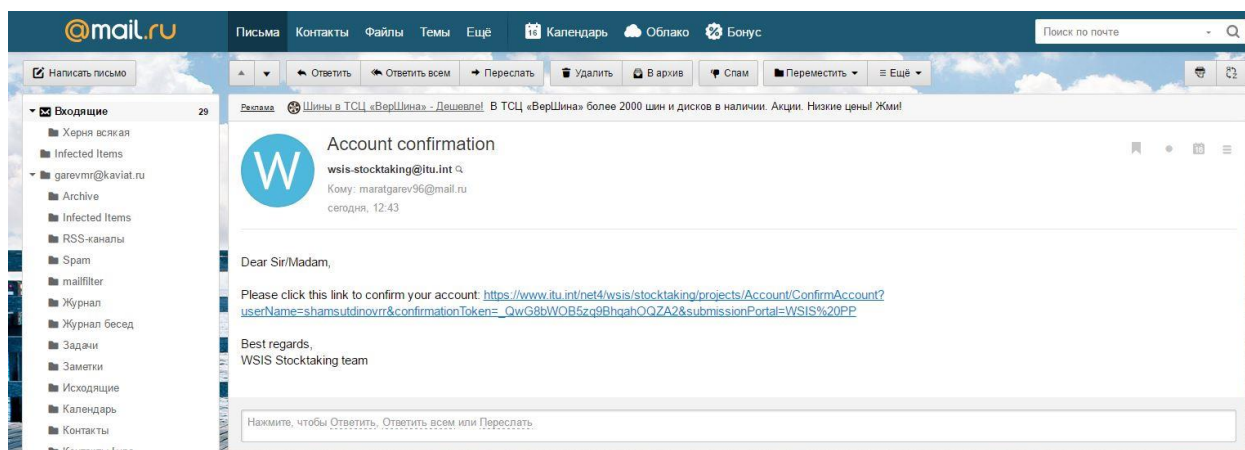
@mail.ru Письма Контакты Файлы Темы Ещё 16 Календарь Облако Бонус Поиск по почте

Написать письмо

Ответить Ответить всем Переслать Удалить В архив Спам Переместить ≡ Ещё

Входящие 29
Херня всякая
Infected Items
garevmr@kaviat.ru
Archive
Infected Items
RSS-каналы
Spam
mailfilter
Журнал
Журнал бесед
Задачи
Заметки
Исходящие
Календарь
Контакты
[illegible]

Реклама Шины в ТЦС «ВерШина» - Дешевле! В ТЦС «ВерШина» более 2000 шин и дисков в наличии. Акции. Низкие цены! Жми!

W

Account confirmation
wsis-stocktaking@itu.int
Кому: maratgarev96@mail.ru
сегодня, 12:43

Dear Sir/Madam,

Please click this link to confirm your account: https://www.itu.int/net4/wsis/stocktaking/projects/Account/ConfirmAccount?userName=shamsutdinovrr&confirmationToken=_QwG8bWOB5zq9BhqahOQZA2&submissionPortal=WSIS%20PP

Best regards,
WSIS Stocktaking team

Нажмите, чтобы Ответить, Ответить всем или Переслать